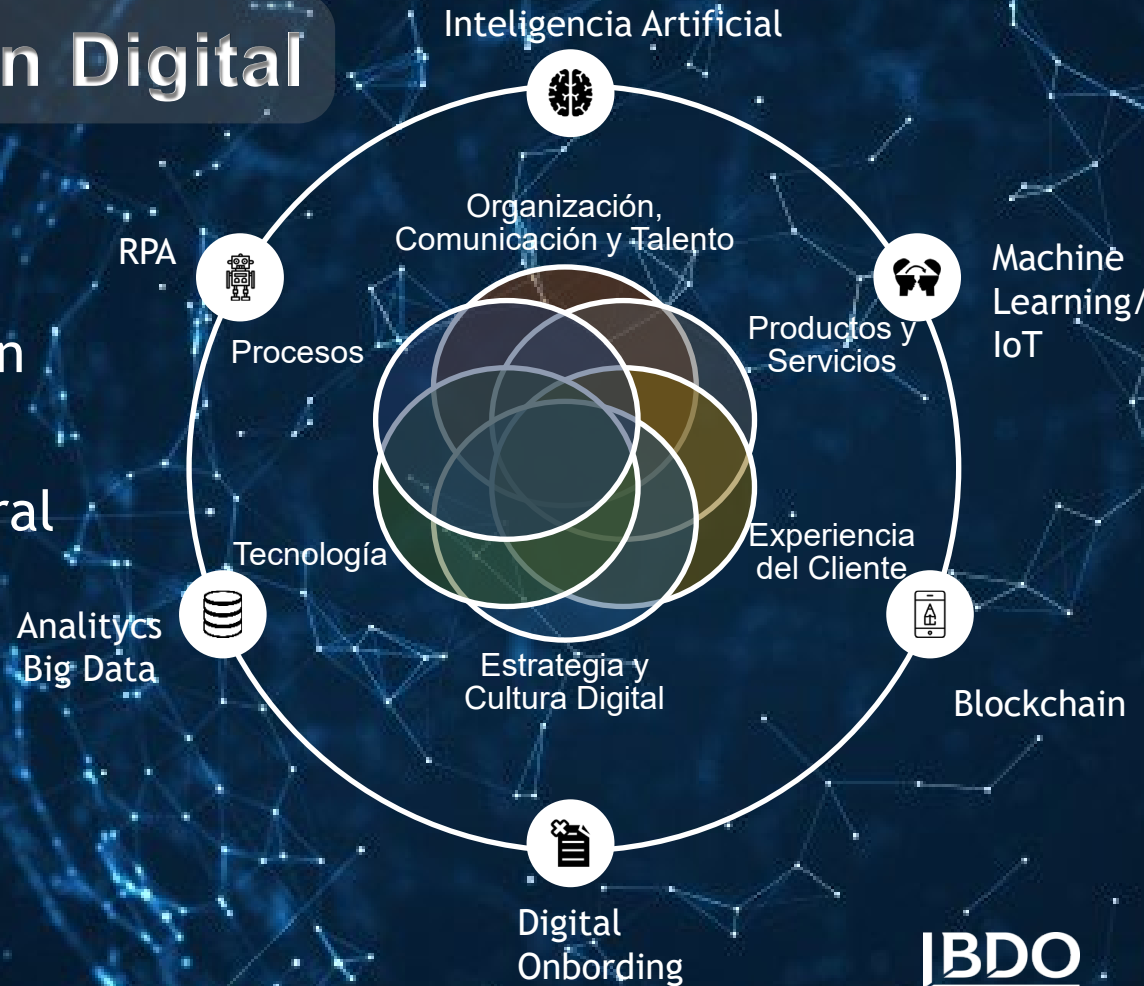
n Digital

n

ral

Inteligencia Artificial

RPA

Machine Learning/ IoT

Organización, Comunicación y Talento

Procesos

Productos y Servicios

Tecnología

Experiencia del Cliente

Analitycs Big Data

Estrategia y Cultura Digital

Blockchain

Digital Onbording

BDO